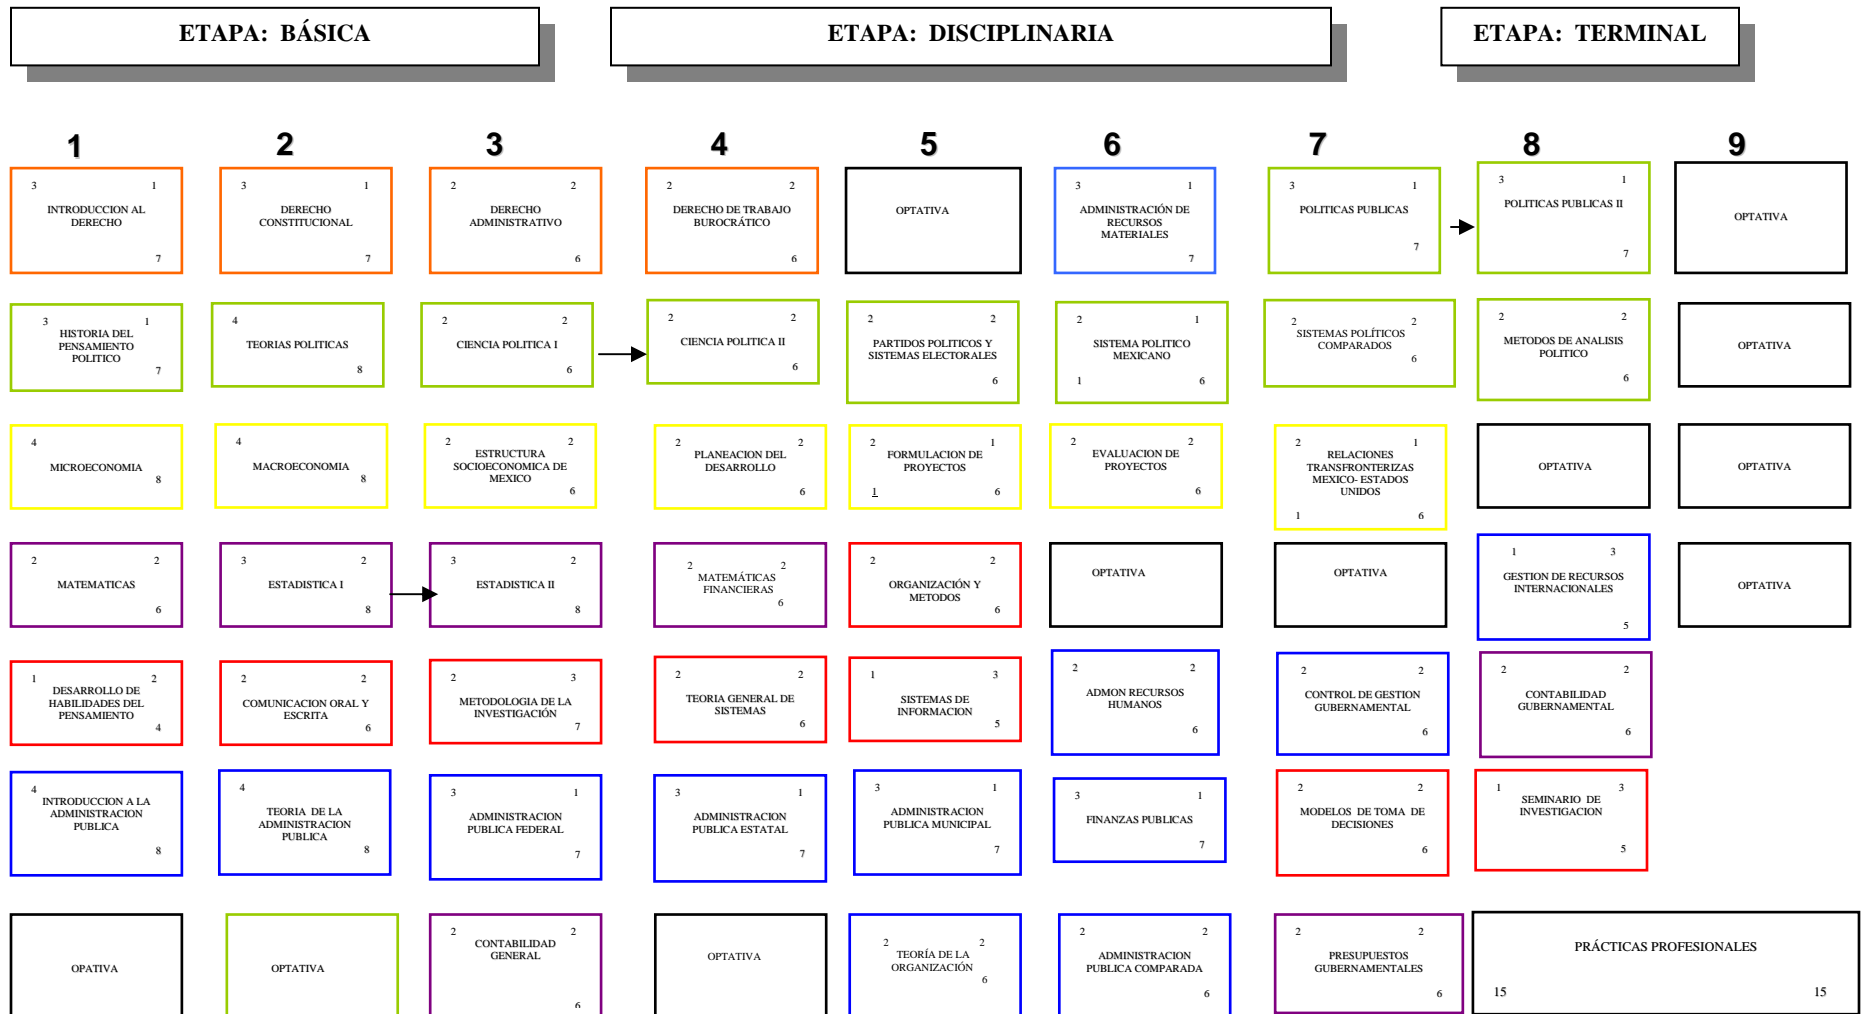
ETAPA: BÁSICA

ETAPA: DISCIPLINARIA

ETAPA: TERMINAL

1

3 1 INTRODUCCION AL DERECHO 7

3 1 HISTORIA DEL PENSAMIENTO POLITICO 7

4 MICROECONOMIA 8

2 2 MATEMATICAS 6

1 2 DESARROLLO DE HABILIDADES DEL PENSAMIENTO 4

4 INTRODUCCION A LA ADMINISTRACION PUBLICA 8

OPATIVA

2

3 1 DERECHO CONSTITUCIONAL 7

4 TEORIAS POLITICAS 8

4 MACROECONOMIA 8

3 2 ESTADISTICA I 8

2 2 COMUNICACION ORAL Y ESCRITA 6

4 TEORIA DE LA ADMINISTRACION PUBLICA 8

OPTATIVA

3

2 2 DERECHO ADMINISTRATIVO 6

2 2 CIENCIA POLITICA I 6

2 2 ESTRUCTURA SOCIOECONOMICA DE MEXICO 6

3 2 ESTADISTICA II 8

2 3 METODOLOGIA DE LA INVESTIGACIÓN 7

3 1 ADMINISTRACION PUBLICA FEDERAL 7

2 2 CONTABILIDAD GENERAL 6

4

2 2 DERECHO DE TRABAJO BUROCRÁTICO 6

2 2 CIENCIA POLITICA II 6

2 2 PLANEACION DEL DESARROLLO 6

2 2 MATEMÁTICAS FINANCIERAS 6

2 2 TEORIA GENERAL DE SISTEMAS 6

3 1 ADMINISTRACION PUBLICA ESTATAL 7

OPTATIVA

5

OPTATIVA

2 2 PARTIDOS POLITICOS Y SISTEMAS ELECTORALES 6

2 1 FORMULACION DE PROYECTOS 1 6

2 2 ORGANIZACIÓN Y METODOS 6

1 3 SISTEMAS DE INFORMACION 5

3 1 ADMINISTRACION PUBLICA MUNICIPAL 7

2 2 TEORÍA DE LA ORGANIZACIÓN 6

6

3 1 ADMINISTRACIÓN DE RECURSOS MATERIALES 7

2 1 SISTEMA POLITICO MEXICANO 1 6

2 2 EVALUACION DE PROYECTOS 6

OPTATIVA

2 2 ADMON RECURSOS HUMANOS 6

3 1 FINANZAS PUBLICAS 7

2 2 ADMINISTRACION PUBLICA COMPARADA 6

7

3 1 POLITICAS PUBLICAS 7

2 2 SISTEMAS POLÍTICOS COMPARADOS 6

2 1 RELACIONES TRANSFRONTERIZAS MEXICO- ESTADOS UNIDOS 1 6

OPTATIVA

2 2 CONTROL DE GESTION GUBERNAMENTAL 6

2 2 MODELOS DE TOMA DE DECISIONES 6

2 2 PRESUPUESTOS GUBERNAMENTALES 6

8

3 1 POLITICAS PUBLICAS II 7

2 2 METODOS DE ANALISIS POLITICO 6

OPTATIVA

1 3 GESTION DE RECURSOS INTERNACIONALES 5

2 2 CONTABILIDAD GUBERNAMENTAL 6

1 3 SEMINARIO DE INVESTIGACION 5

9

OPTATIVA

OPTATIVA

OPTATIVA

OPTATIVA

PRÁCTICAS PROFESIONALES 15 15